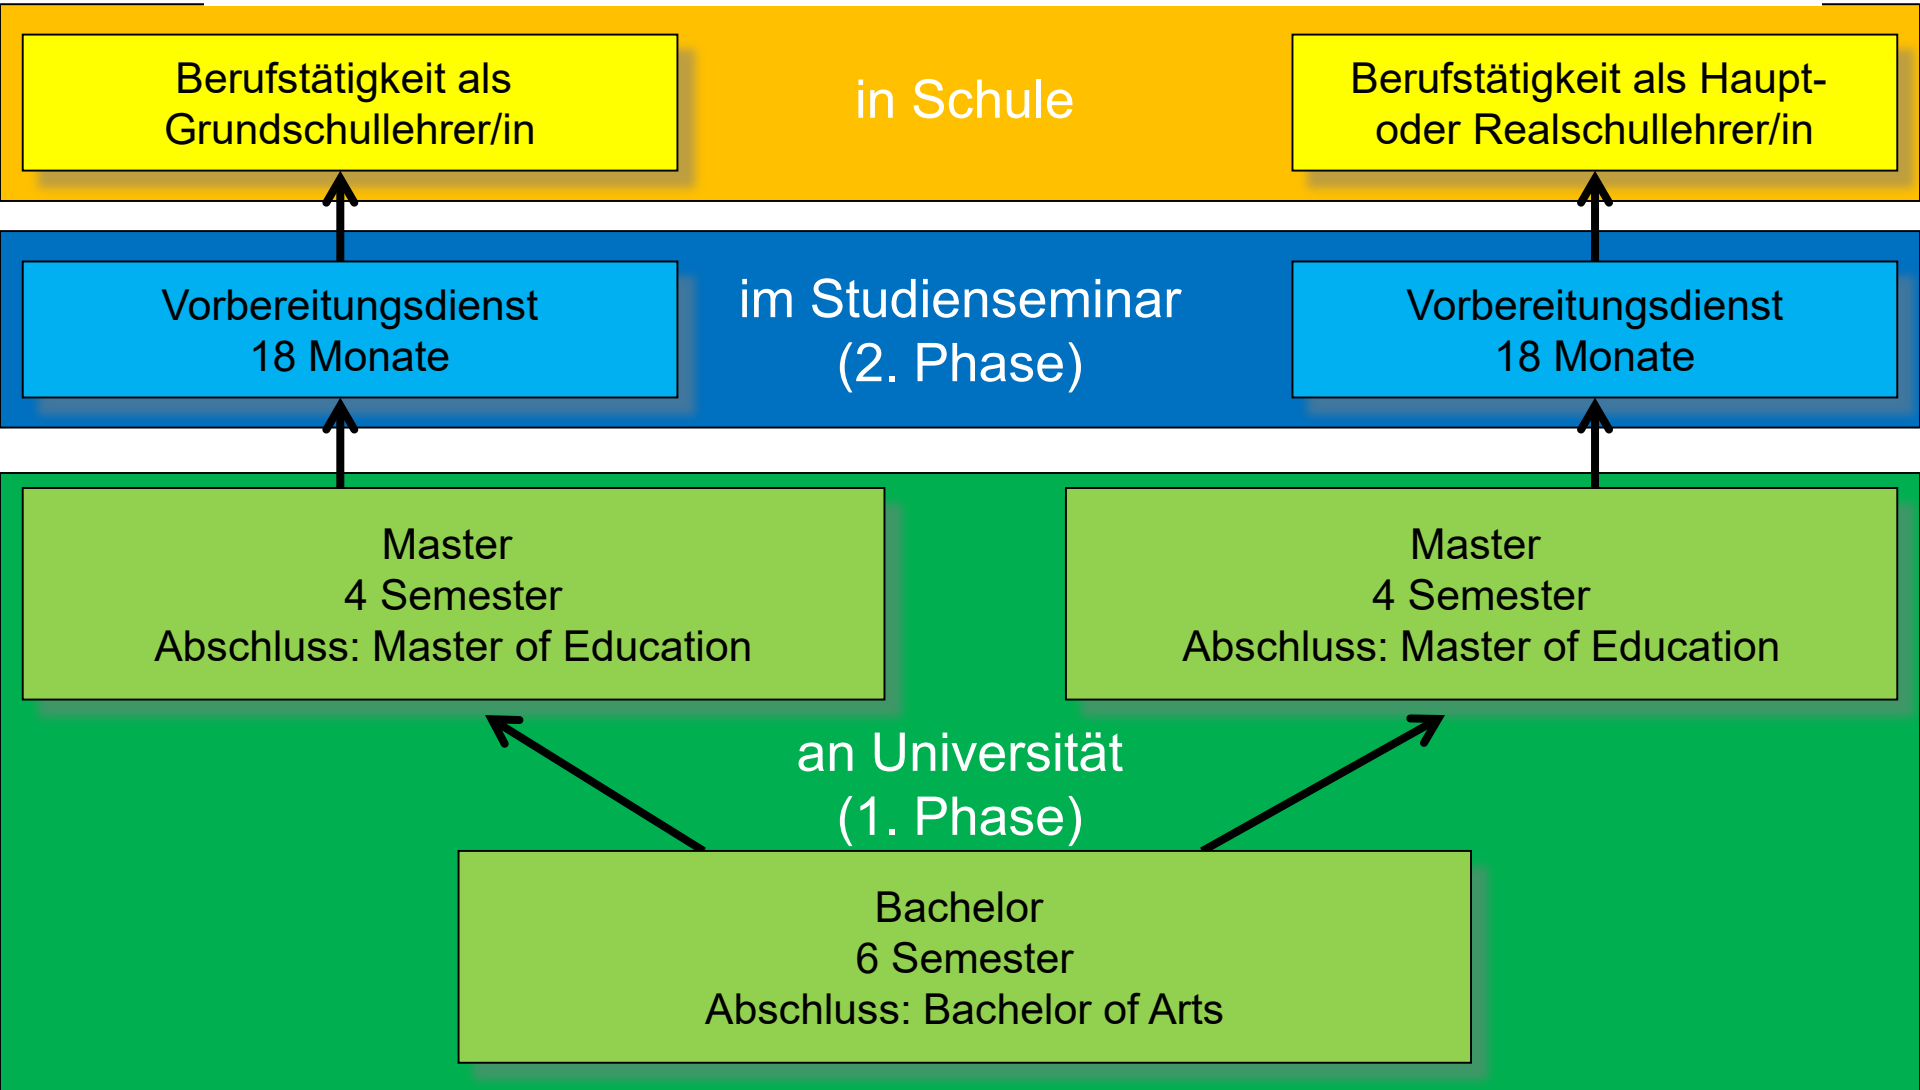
Berufstätigkeit als Grundschullehrer/in

in Schule

Berufstätigkeit als Haupt- oder Realschullehrer/in

Vorbereitungsdienst
18 Monate

im Studienseminar
(2. Phase)

Vorbereitungsdienst
18 Monate

Master
4 Semester
Abschluss: Master of Education

Master
4 Semester
Abschluss: Master of Education

an Universität
(1. Phase)

Bachelor
6 Semester
Abschluss: Bachelor of Arts